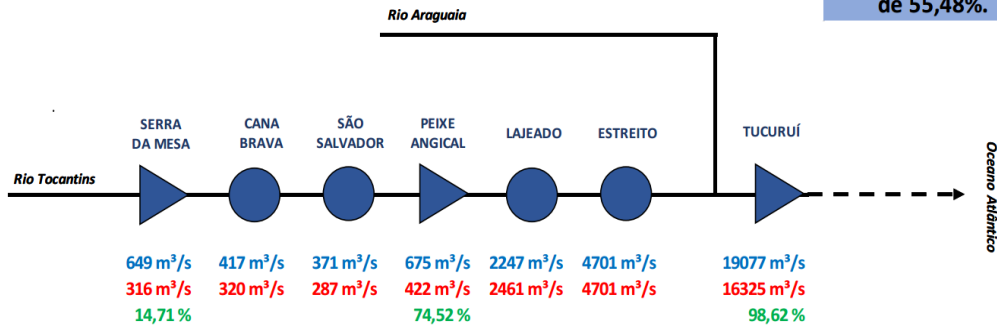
de 55,48%.

Rio Araguaia

SERRA DA MESA

CANA BRAVA

SÃO SALVADOR

PEIXE ANGICAL

LAJEADO

ESTREITO

TUCURUÍ

Rio Tocantins

Oceano Atlântico

| 649 m³/s | 417 m³/s | 371 m³/s | 675 m³/s | 2247 m³/s | 4701 m³/s | 19077 m³/s |
|---|---|---|---|---|---|---|
| 316 m³/s | 320 m³/s | 287 m³/s | 422 m³/s | 2461 m³/s | 4701 m³/s | 16325 m³/s |
| 14,71 % | | | 74,52 % | | | 98,62 % |